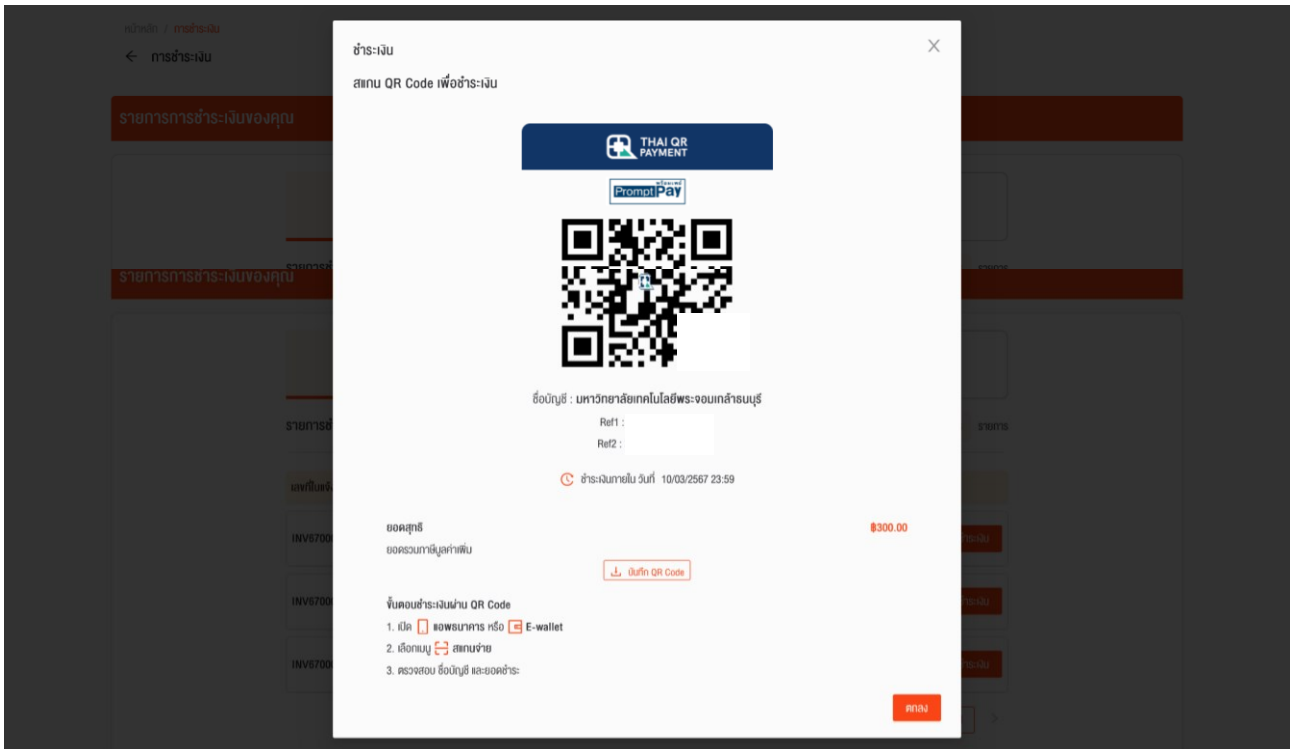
หน้าหลัก / การชำระเงิน
← การชำระเงิน

รายการการชำระเงินของคุณ

รายการการชำระเงินของคุณ

รายการ

รายการ

INV6700
INV6700
INV6700

ชำระเงิน

สแกน QR Code เพื่อชำระเงิน

×

THAI QR PAYMENT

PromptPay พร้อมเพย์

ชื่อบัญชี : มหาวิทยาลัยเทคโนโลยีพระจอมเกล้าธนบุรี
Ref1 :
Ref2 :

ชำระเงินภายใน วันที่ 10/03/2567 23:59

ยอดสุทธิ ฿300.00
ยอดรวมภาษีมูลค่าเพิ่ม

บันทึก QR Code

ขั้นตอนชำระเงินผ่าน QR Code
1. เปิด แอพธนาคาร หรือ E-wallet
2. เลือกเมนู สแกนจ่าย
3. ตรวจสอบ ชื่อบัญชี และยอดชำระ

ตกลง